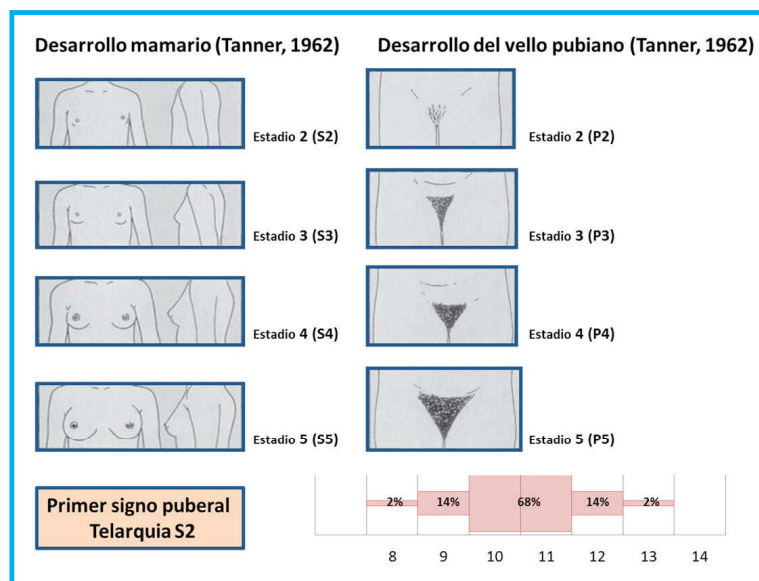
Desarrollo mamario (Tanner, 1962)

Estadio 2 (S2)

Estadio 3 (S3)

Estadio 4 (S4)

Estadio 5 (S5)

Desarrollo del vello pubiano (Tanner, 1962)

Estadio 2 (P2)

Estadio 3 (P3)

Estadio 4 (P4)

Estadio 5 (P5)

Primer signo puberal
Telarquia S2

2% 14% 68% 14% 2%

8 9 10 11 12 13 14